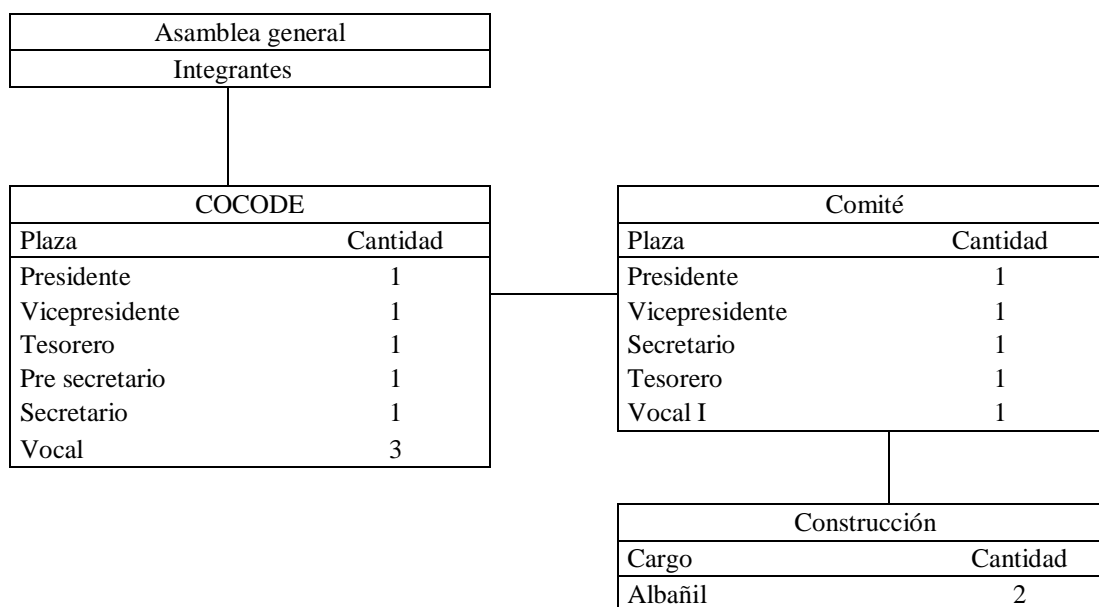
| Asamblea general |
|---|
| Integrantes |

| COCODE | |
|---|---|
| Plaza | Cantidad |
| Presidente | 1 |
| Vicepresidente | 1 |
| Tesorero | 1 |
| Pre secretario | 1 |
| Secretario | 1 |
| Vocal | 3 |

| Comité | |
|---|---|
| Plaza | Cantidad |
| Presidente | 1 |
| Vicepresidente | 1 |
| Secretario | 1 |
| Tesorero | 1 |
| Vocal I | 1 |

| Construcción | |
|---|---|
| Cargo | Cantidad |
| Albañil | 2 |